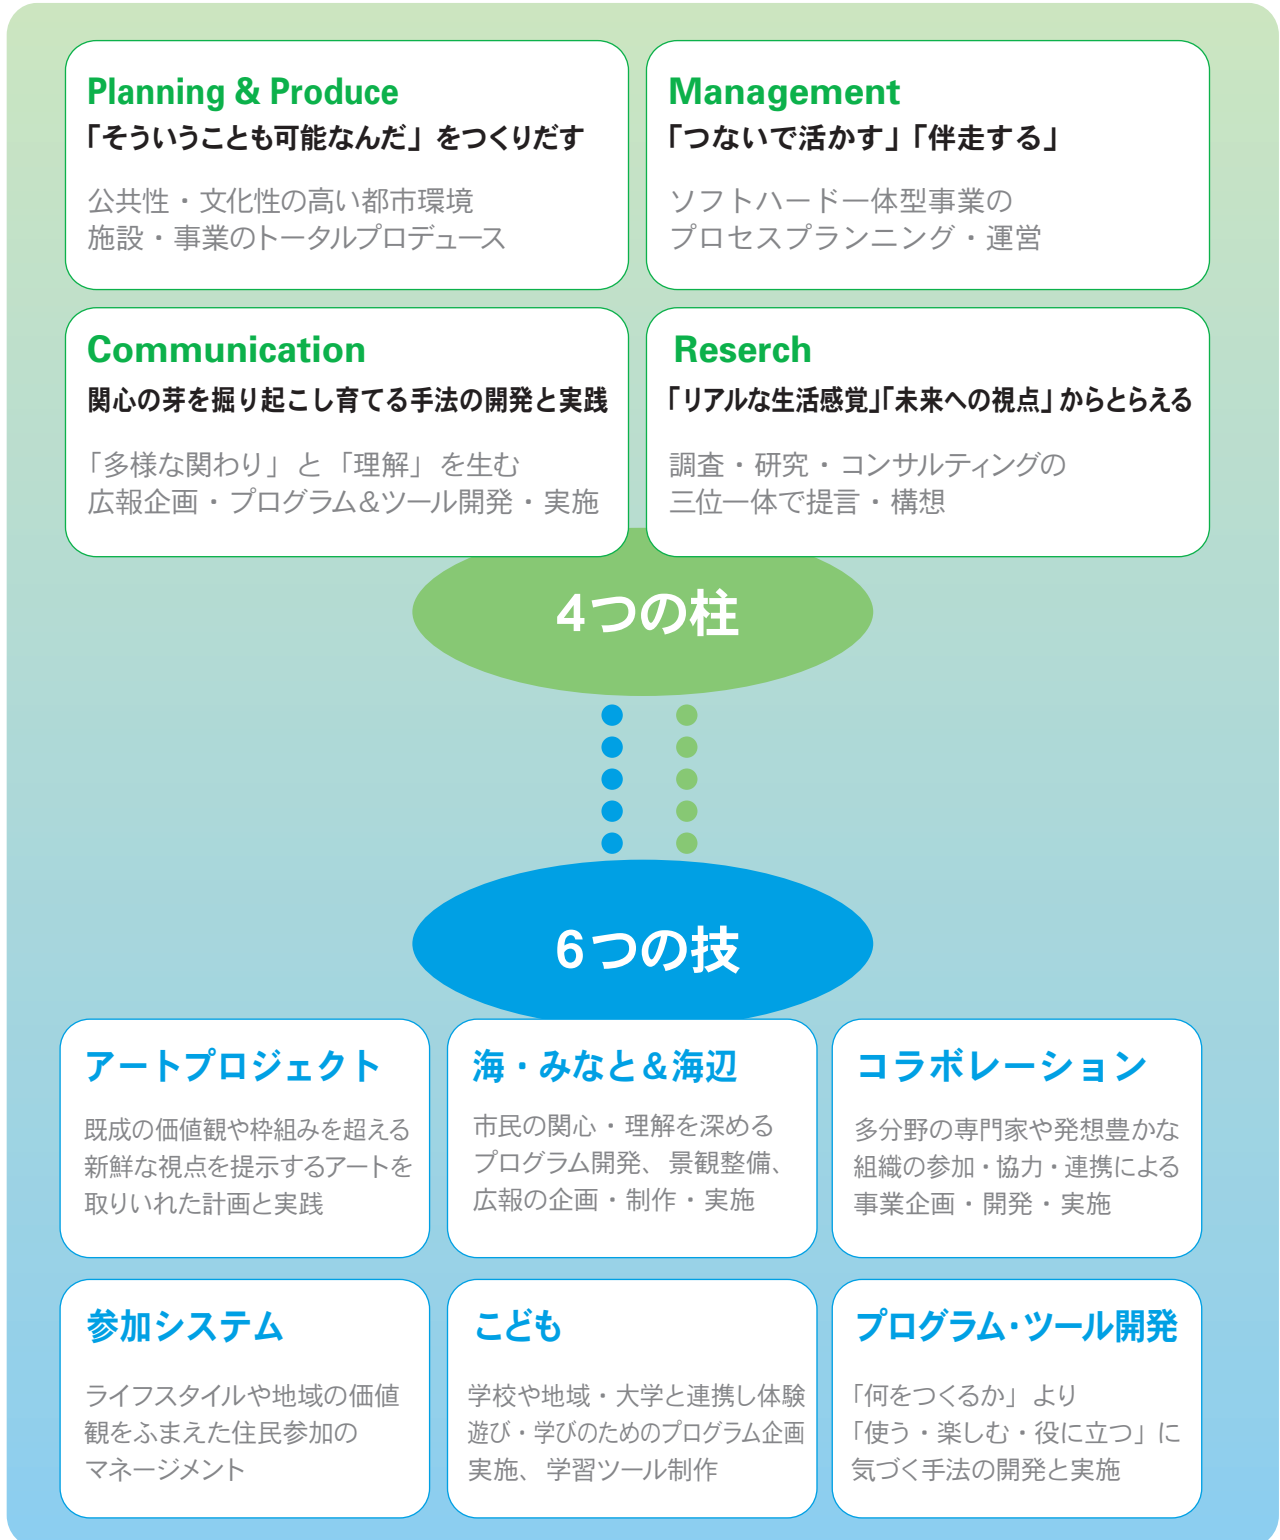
Planning & Produce
「そういうことも可能なんだ」をつくりだす

公共性・文化性の高い都市環境
施設・事業のトータルプロデュース

Management
「つないで活かす」「伴走する」

ソフトハード一体型事業の
プロセスプランニング・運営

Communication
関心の芽を掘り起こし育てる手法の開発と実践

「多様な関わり」と「理解」を生む
広報企画・プログラム&ツール開発・実施

Reserch
「リアルな生活感覚」「未来への視点」からとらえる

調査・研究・コンサルティングの
三位一体で提言・構想

4つの柱

6つの技

アートプロジェクト

既成の価値観や枠組みを超える
新鮮な視点を提示するアートを
取りいれた計画と実践

海・みなと&海辺

市民の関心・理解を深める
プログラム開発、景観整備、
広報の企画・制作・実施

コラボレーション

多分野の専門家や発想豊かな
組織の参加・協力・連携による
事業企画・開発・実施

参加システム

ライフスタイルや地域の価値
観をふまえた住民参加の
マネージメント

こども

学校や地域・大学と連携し体験
遊び・学びのためのプログラム企画
実施、学習ツール制作

プログラム・ツール開発

「何をつくるか」より
「使う・楽しむ・役に立つ」に
気づく手法の開発と実施